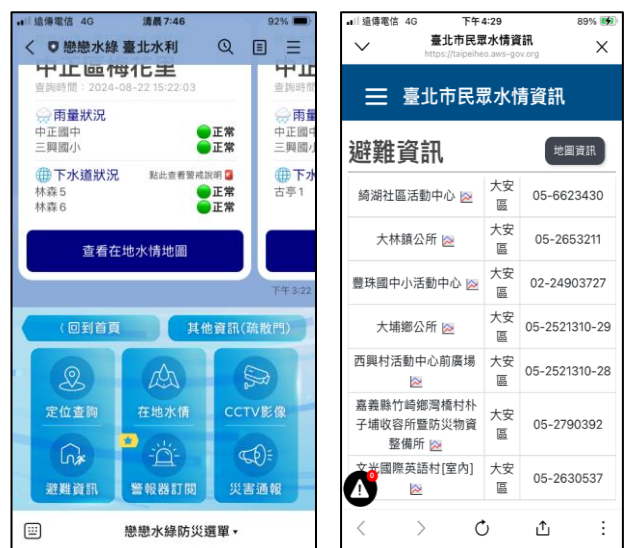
遠傳電信 4G 清晨 7:46 92%

〈 戀戀水綠 臺北水利

中正區梅花里
查詢時間：2024-08-22 15:22:03

雨量狀況
中正國中 正常
三興國小 正常

下水道狀況 點此查看警戒說明
林森5 正常
林森6 正常

查看在地水情地圖

中
查詢
雨量
中正
三興

下水
古亭1

下午 3:22

〈 回到首頁

其他資訊(疏散門)

定位查詢

在地水情

CCTV影像

避難資訊

警報器訂閱

災害通報

戀戀水綠防災選單 ▾

遠傳電信 4G 下午4:29 89%

臺北市民眾水情資訊
https://taipeiheo.aws-gov.org

臺北市民眾水情資訊

避難資訊

地圖資訊

| | | |
|---|---|---|
| 綺湖社區活動中心 | 大安區 | 05-6623430 |
| 大林鎮公所 | 大安區 | 05-2653211 |
| 豐珠國中小活動中心 | 大安區 | 02-24903727 |
| 大埔鄉公所 | 大安區 | 05-2521310-29 |
| 西興村活動中心前廣場 | 大安區 | 05-2521310-28 |
| 嘉義縣竹崎鄉灣橋村朴子埔收容所暨防災物資整備所 | 大安區 | 05-2790392 |
| 文光國際英語村[室內] | 大安區 | 05-2630537 |